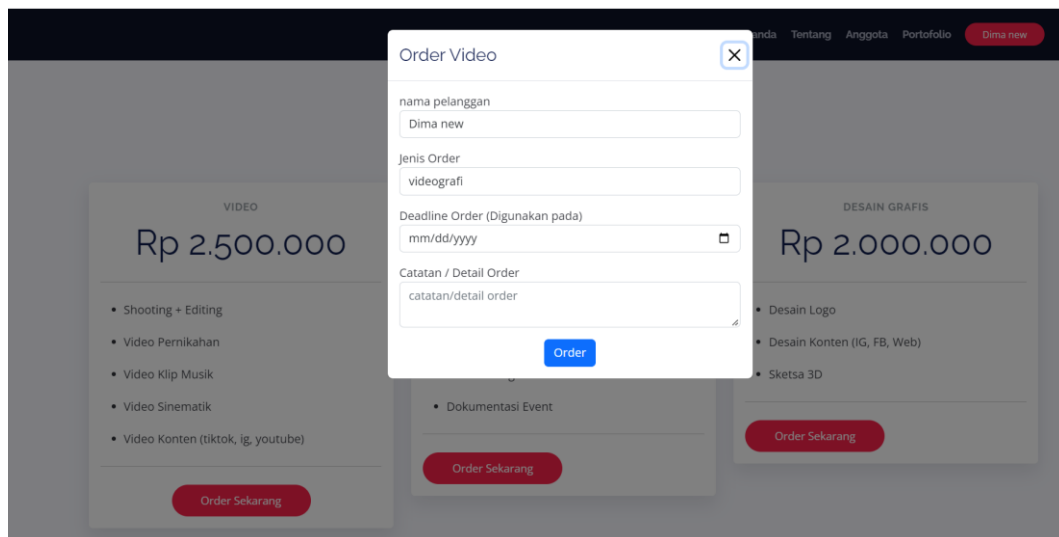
anda Tentang Anggota Portofolio Dima new

Order Video

nama pelanggan
Dima new

Jenis Order
videografi

Deadline Order (Digunakan pada)
mm/dd/yyyy

Catatan / Detail Order
catatan/detail order

Order

VIDEO
Rp 2.500.000

- Shooting + Editing
- Video Pernikahan
- Video Klip Musik
- Video Sinematik
- Video Konten (tiktok, ig, youtube)

Order Sekarang

- Dokumentasi Event

Order Sekarang

DESAIN GRAFIS
Rp 2.000.000

- Desain Logo
- Desain Konten (IG, FB, Web)
- Sketsa 3D

Order Sekarang